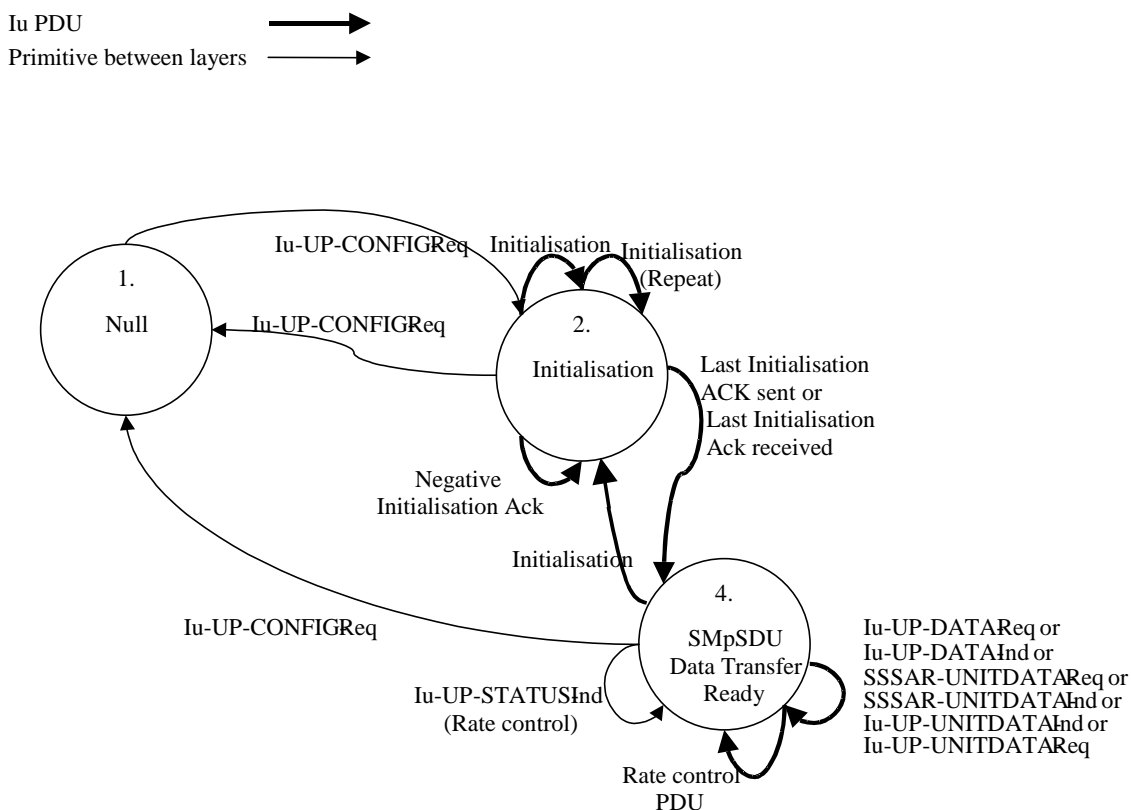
Iu PDU

Primitive between layers

1.
Null

2.
Initialisation

4.
SMpSDU Data Transfer Ready

Iu-UP-CONFIG-Req

Initialisation

Initialisation (Repeat)

Iu-UP-CONFIG-Req

Last Initialisation ACK sent or Last Initialisation Ack received

Negative Initialisation Ack

Initialisation

Iu-UP-CONFIG-Req

Iu-UP-STATUS-Ind (Rate control)

Iu-UP-DATA-Req or Iu-UP-DATA-Ind or SSSAR-UNITDATA-Req or SSSAR-UNITDATA-Ind or Iu-UP-UNITDATA-Ind or Iu-UP-UNITDATA-Req

Rate control PDU